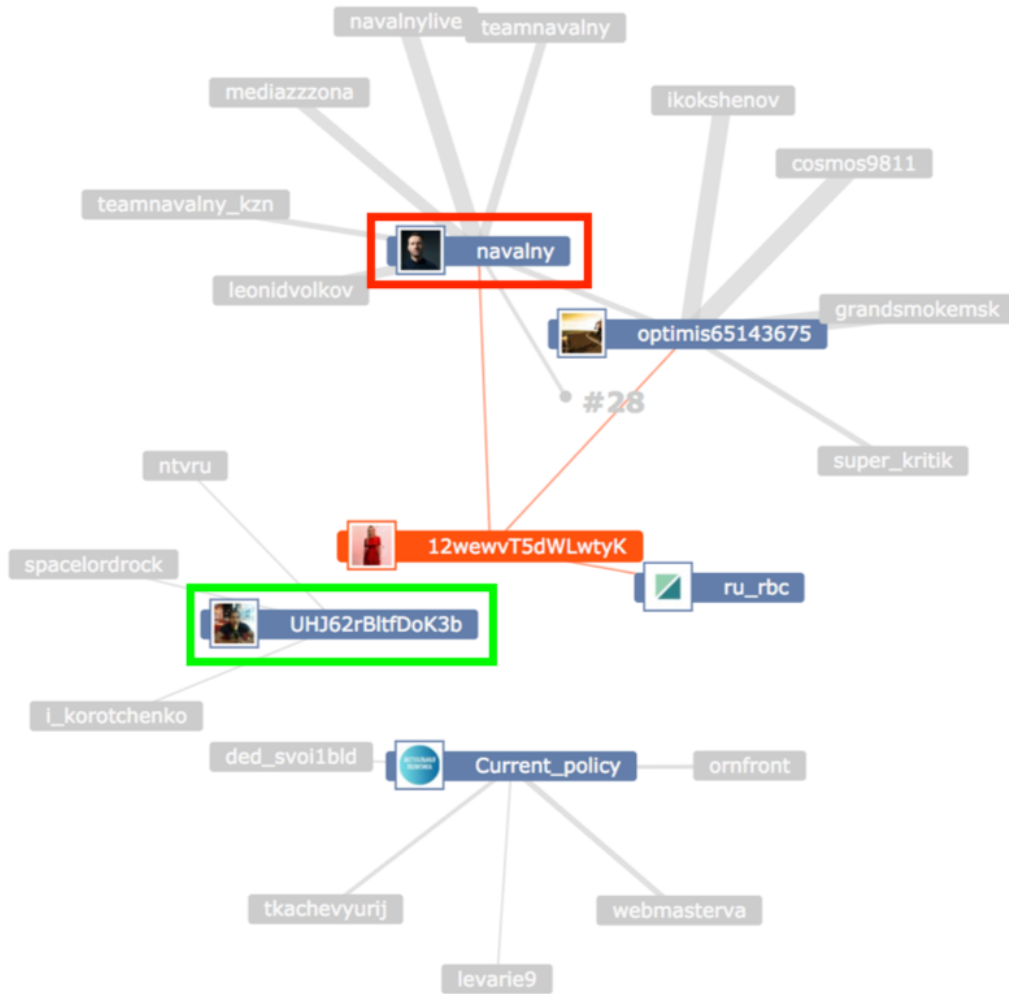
navalnylive
teamnavalny
mediazzzona
ikokshenov
cosmos9811
teamnavalny_kzn
navalny
leonidvolkov
grandsmokemsk
optimis65143675
#28
super_kritik
ntvru
12wewvT5dWLwtyK
spacelordrock
ru_rbc
UHJ62rBltfDoK3b
i_korotchenko
ded_svoi1bld
Current_policy
ornfront
tkachevyurij
webmasterva
levarie9